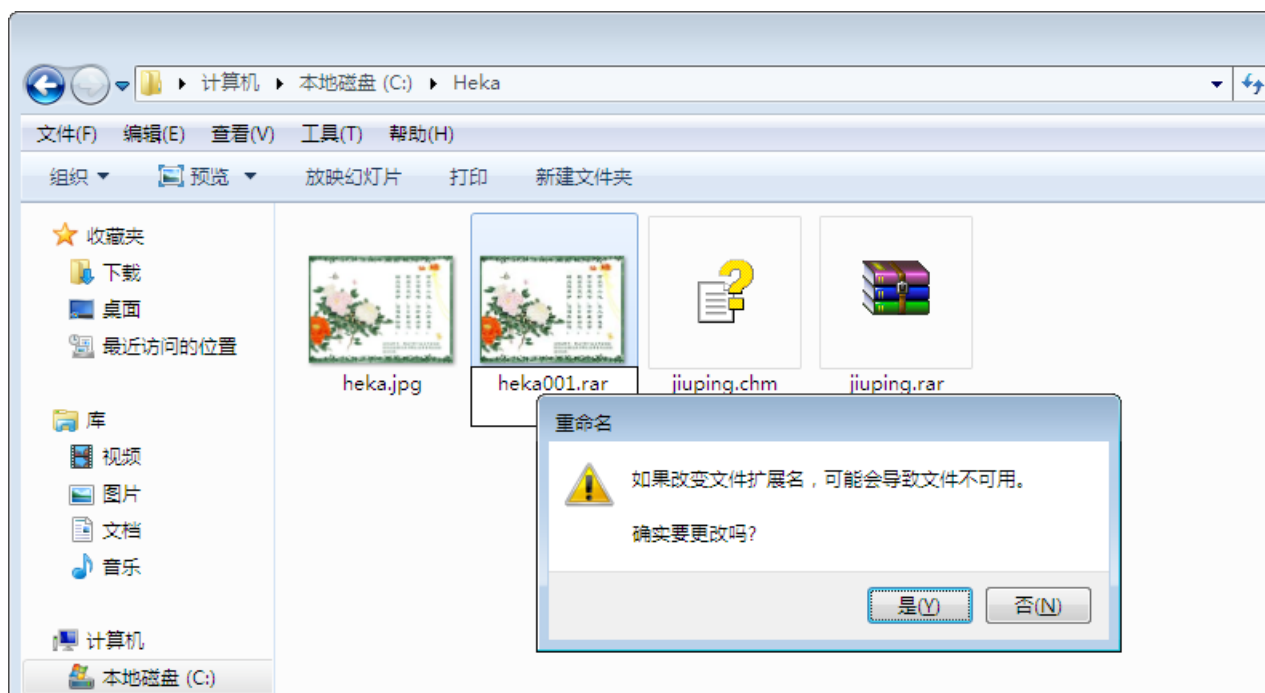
▸ 计算机 ▸ 本地磁盘 (C:) ▸ Heka

文件(F) 编辑(E) 查看(V) 工具(T) 帮助(H)

组织 ▾ 预览 ▾ 放映幻灯片 打印 新建文件夹

收藏夹
下载
桌面
最近访问的位置

库
视频
图片
文档
音乐

计算机
本地磁盘 (C:)

heka.jpg
heka001.rar
jiuping.chm
jiuping.rar

重命名

如果改变文件扩展名，可能会导致文件不可用。

确实要更改吗?

是(Y) 否(N)